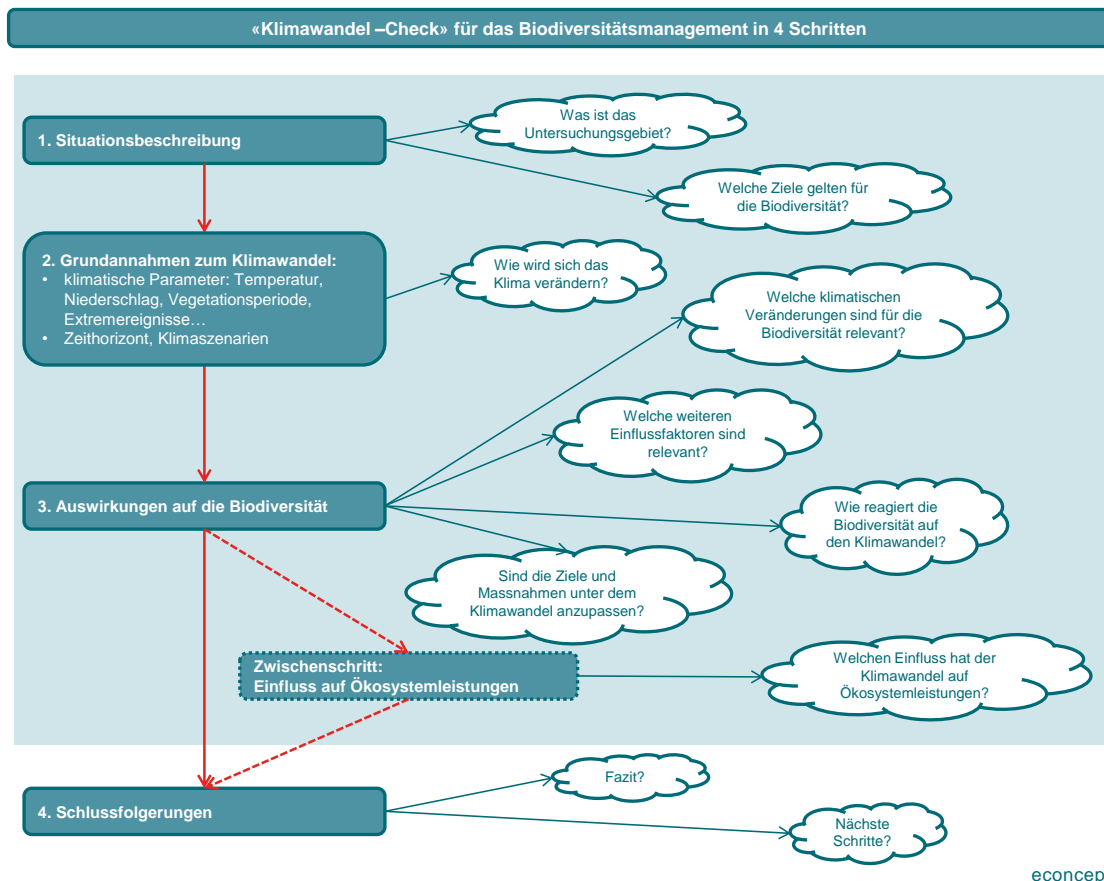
«Klimawandel –Check» für das Biodiversitätsmanagement in 4 Schritten

1. Situationsbeschreibung

Was ist das Untersuchungsgebiet?

Welche Ziele gelten für die Biodiversität?

2. Grundannahmen zum Klimawandel:
• klimatische Parameter: Temperatur, Niederschlag, Vegetationsperiode, Extremereignisse…
• Zeithorizont, Klimaszenarien

Wie wird sich das Klima verändern?

Welche klimatischen Veränderungen sind für die Biodiversität relevant?

Welche weiteren Einflussfaktoren sind relevant?

3. Auswirkungen auf die Biodiversität

Wie reagiert die Biodiversität auf den Klimawandel?

Sind die Ziele und Massnahmen unter dem Klimawandel anzupassen?

Zwischenschritt:
Einfluss auf Ökosystemleistungen

Welchen Einfluss hat der Klimawandel auf Ökosystemleistungen?

4. Schlussfolgerungen

Fazit?

Nächste Schritte?

econcep